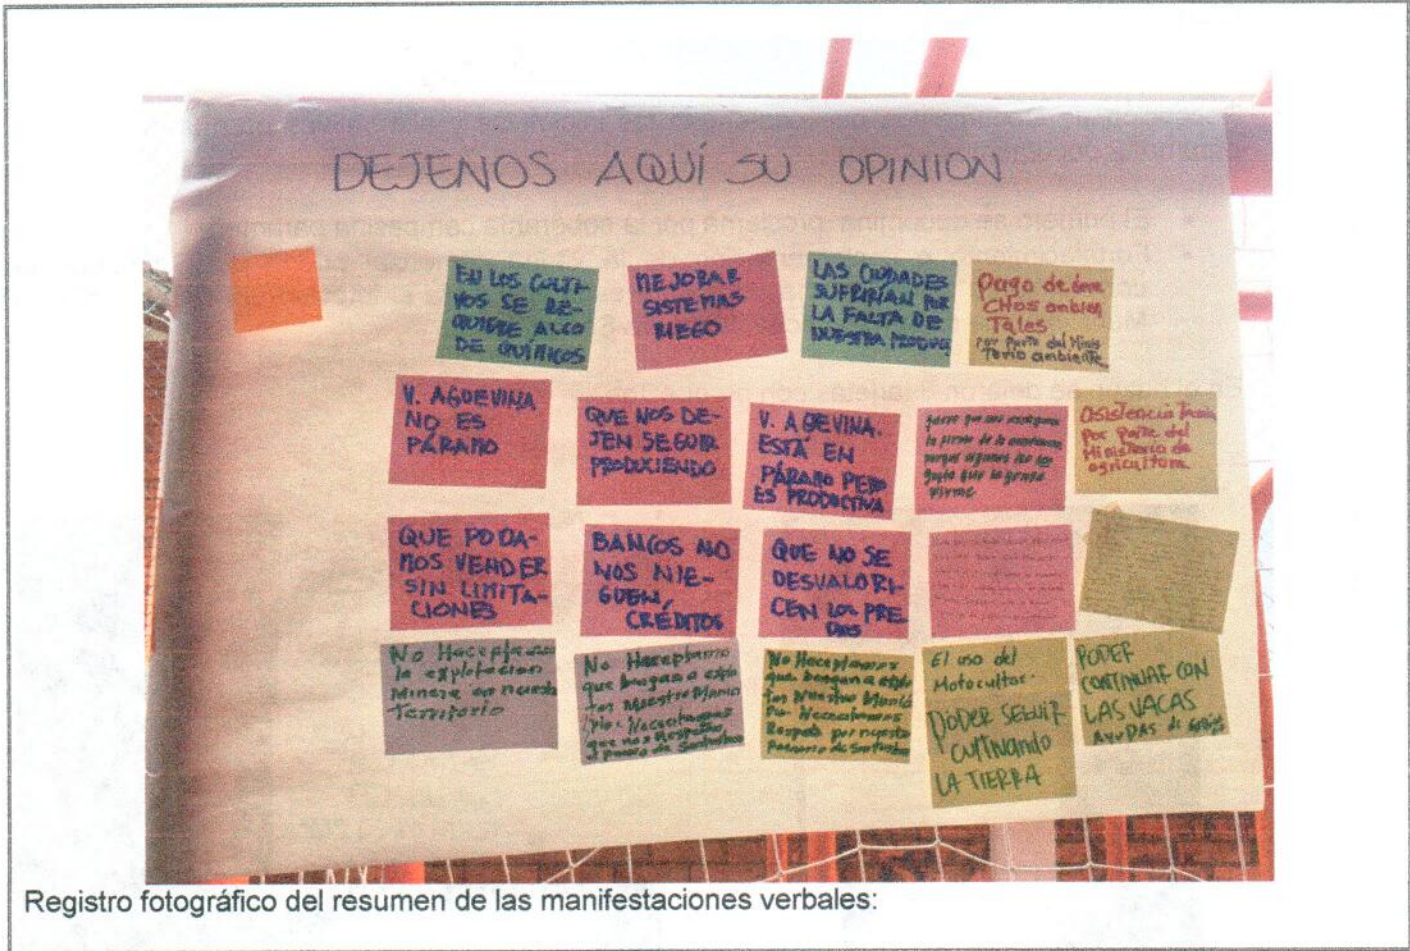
DEJENOS AQUÍ SU OPINION

EN LOS CULTIVOS SE REQUIERE ALGO DE QUÍMICOS

MEJORAR SISTEMAS RIEGO

LAS CIUDADES SUFRIRÍAN POR LA FALTA DE NUESTRA PRODUC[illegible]

Pago de derechos ambientales por parte del Ministerio ambiente

V. AGUEVINA NO ES PÁRAMO

QUE NOS DEJEN SEGUIR PRODUCIENDO

V. AGUEVINA ESTÁ EN PÁRAMO PERO ES PRODUCTIVA

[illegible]

Asistencia Técnica por parte del Ministerio de agricultura

QUE PODAMOS VENDER SIN LIMITACIONES

BANCOS NO NOS NIEGUEN CRÉDITOS

QUE NO SE DESVALORICEN LOS PRECIOS

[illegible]

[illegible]

No Aceptamos la explotación Minera en nuestro Territorio

No Aceptamos que vengan a explotar Nuestro Municipio. Necesitamos que nos Respeten el páramo de Santurbán

No Aceptamos que vengan a explotar Nuestro Municipio. Necesitamos Respeto por nuestro Páramo de Santurbán

El uso del Motocultor. PODER SEGUIR CULTIVANDO LA TIERRA

PODER CONTINUAR CON LAS VACAS AYUDAS de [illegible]

Registro fotográfico del resumen de las manifestaciones verbales: